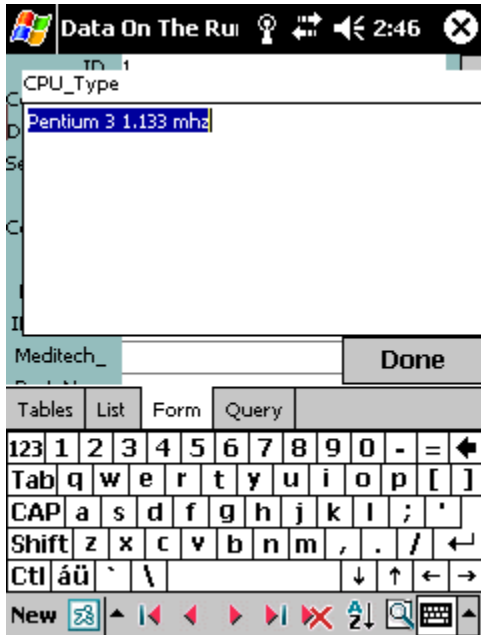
Data On The Ru 2:46

ID 1

CPU_Type

Pentium 3 1.133 mhz

Meditech_

Done

Tables | List | Form | Query

| 123 | 1 | 2 | 3 | 4 | 5 | 6 | 7 | 8 | 9 | 0 | - | = | ← |
|---|---|---|---|---|---|---|---|---|---|---|---|---|---|
| Tab | q | w | e | r | t | y | u | i | o | p | [ | ] | |
| CAP | a | s | d | f | g | h | j | k | l | ; | ' | | |
| Shift | z | x | c | v | b | n | m | , | . | / | ↵ | | |
| Ctl | áü | ` | \ | | | ↓ | ↑ | ← | → | | | | |

New